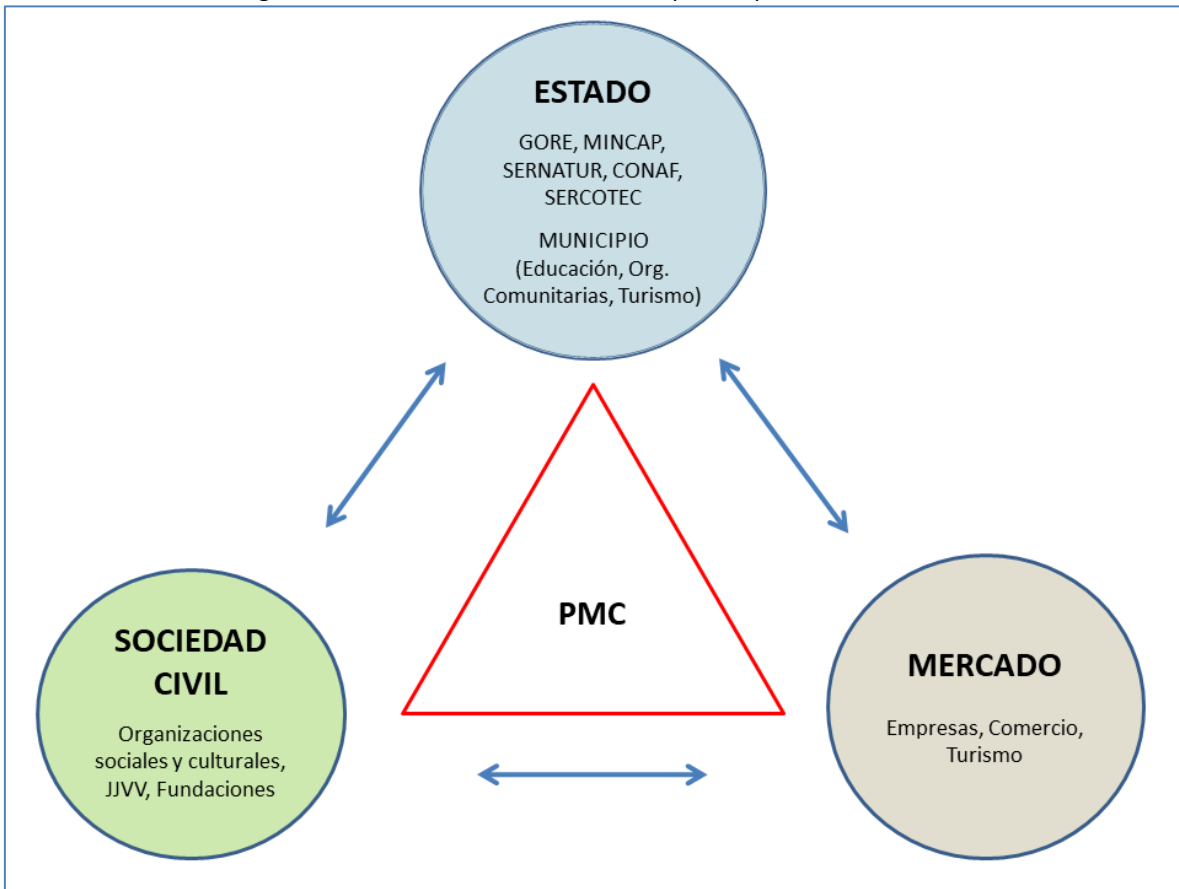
ESTADO

GORE, MINCAP, SERNATUR, CONAF, SERCOTEC

MUNICIPIO (Educación, Org. Comunitarias, Turismo)

PMC

SOCIEDAD CIVIL

Organizaciones sociales y culturales, JJVV, Fundaciones

MERCADO

Empresas, Comercio, Turismo